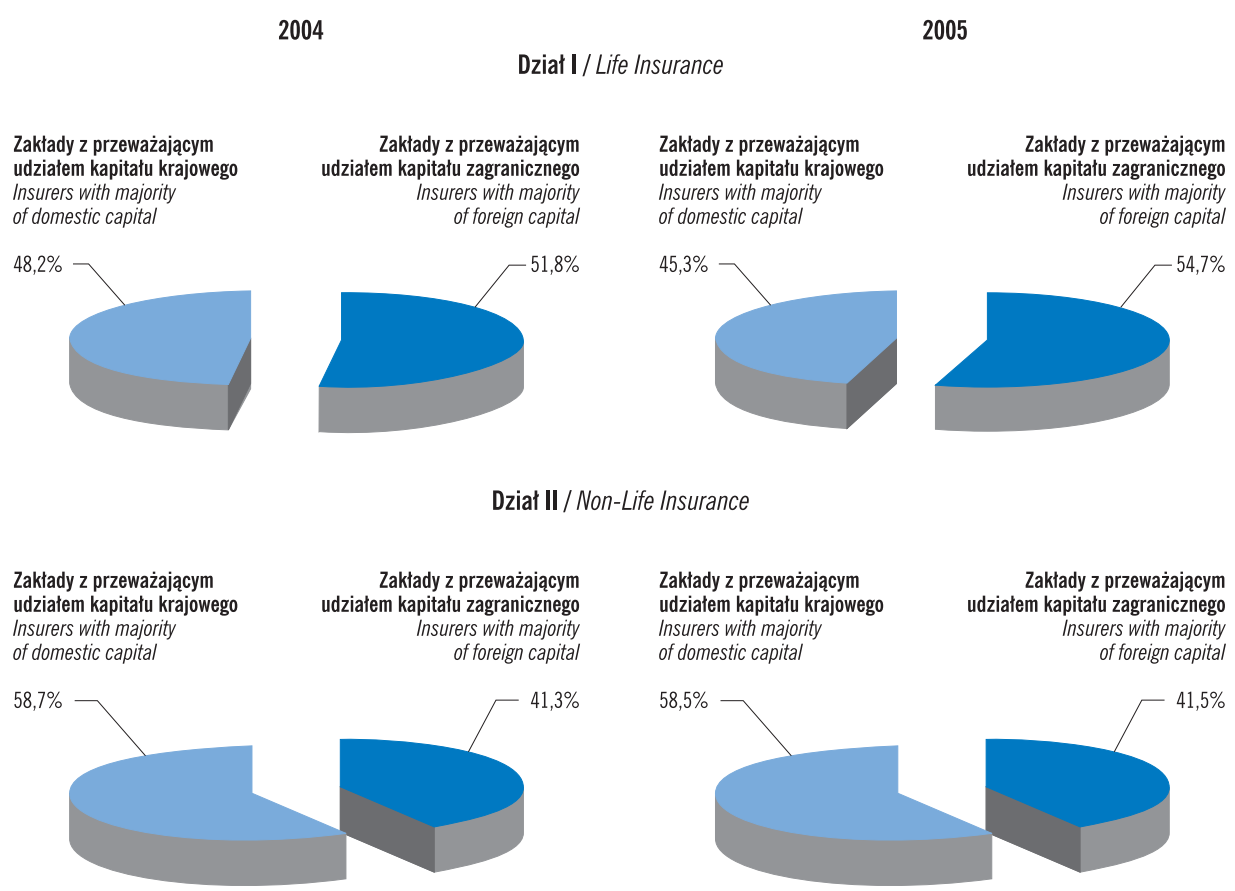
2004

2005

Dział I / Life Insurance

Zakłady z przeważającym udziałem kapitału krajowego
Insurers with majority of domestic capital

Zakłady z przeważającym udziałem kapitału zagranicznego
Insurers with majority of foreign capital

48,2%

51,8%

Zakłady z przeważającym udziałem kapitału krajowego
Insurers with majority of domestic capital

Zakłady z przeważającym udziałem kapitału zagranicznego
Insurers with majority of foreign capital

45,3%

54,7%

Dział II / Non-Life Insurance

Zakłady z przeważającym udziałem kapitału krajowego
Insurers with majority of domestic capital

Zakłady z przeważającym udziałem kapitału zagranicznego
Insurers with majority of foreign capital

58,7%

41,3%

Zakłady z przeważającym udziałem kapitału krajowego
Insurers with majority of domestic capital

Zakłady z przeważającym udziałem kapitału zagranicznego
Insurers with majority of foreign capital

58,5%

41,5%